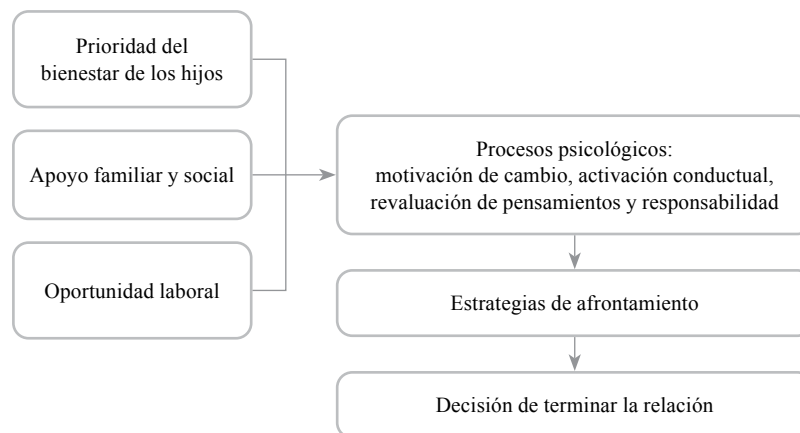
Prioridad del bienestar de los hijos

Apoyo familiar y social

Oportunidad laboral

Procesos psicológicos: motivación de cambio, activación conductual, revaluación de pensamientos y responsabilidad

Estrategias de afrontamiento

Decisión de terminar la relación